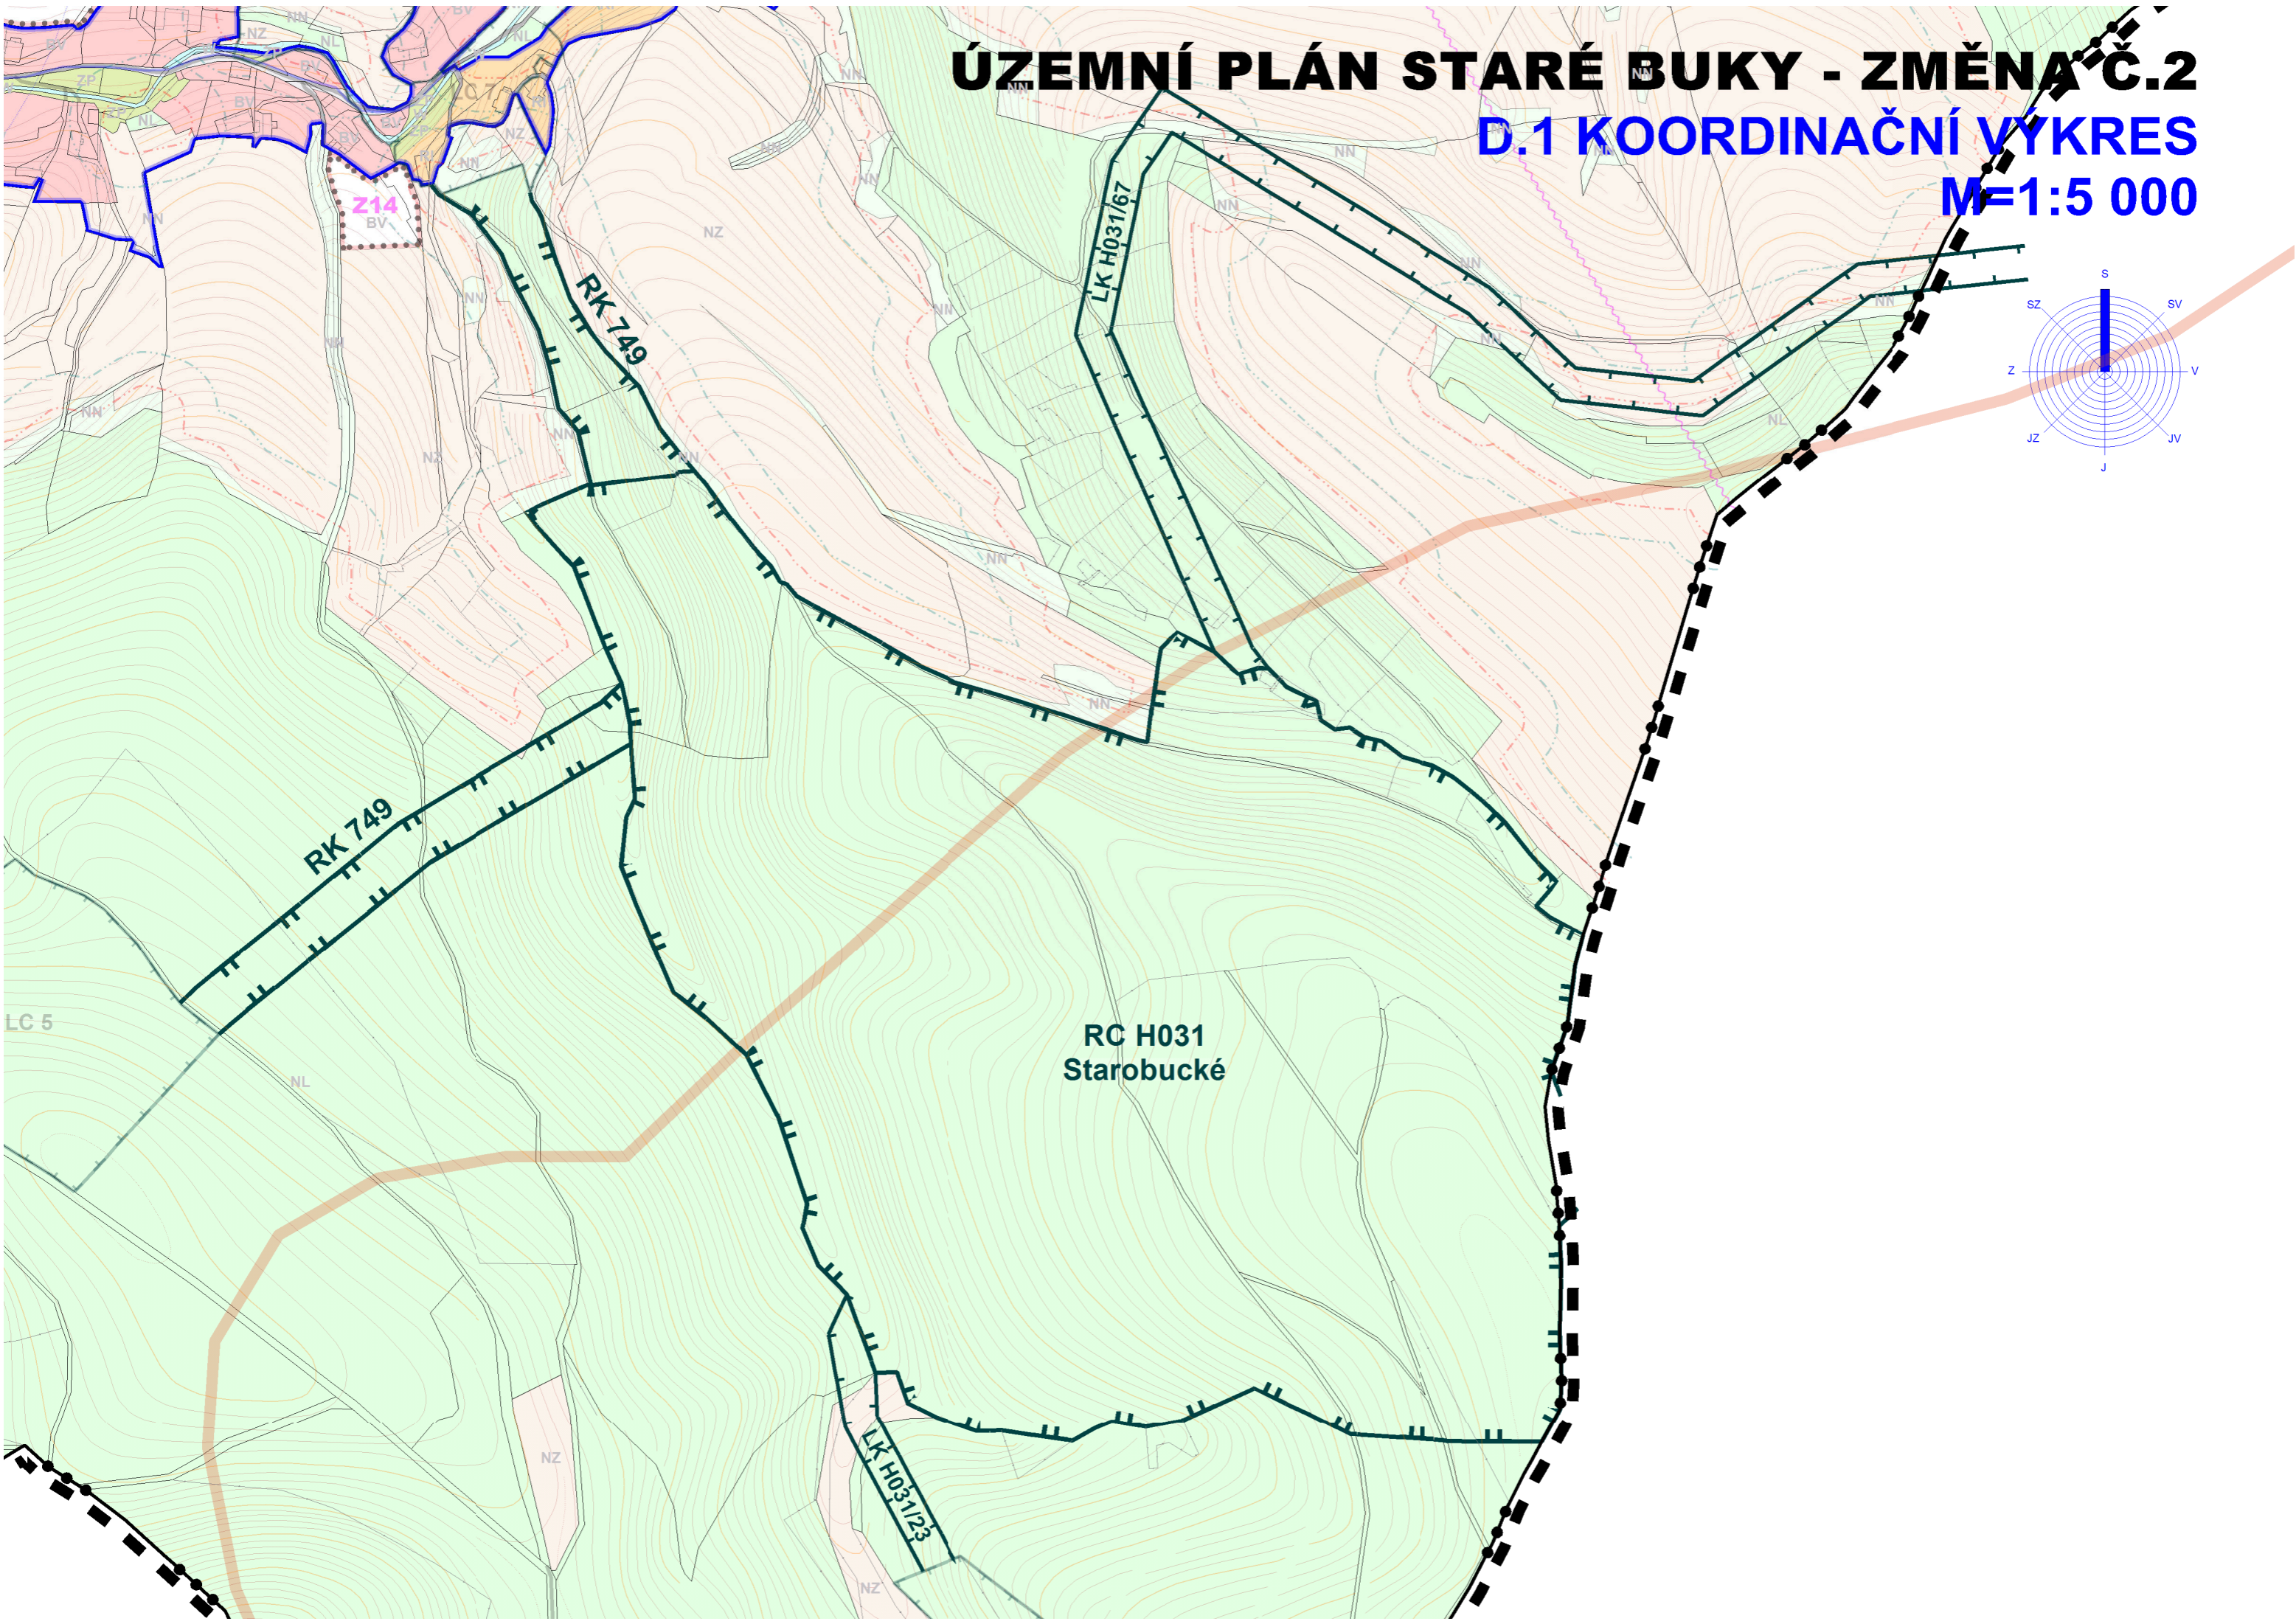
ÚZEMNÍ PLÁN STARÉ BUKY - ZMĚNA Č.2
D.1 KOORDINAČNÍ VÝKRES
M=1:5 000

S
SV
V
JV
J
JZ
Z
SZ

NZ
NL
BV
ZP
NL
NZ
NN
Z14
BV
NN
NN
NZ
NN
NN
NN
NN
NN
NN
NN
NN
NL
NN
NZ
NN
NN
NN
NN

RK 749
LK H031/67
RK 749
LC 5
NL
RC H031
Starobucké
LK H031/23
NZ
NZ